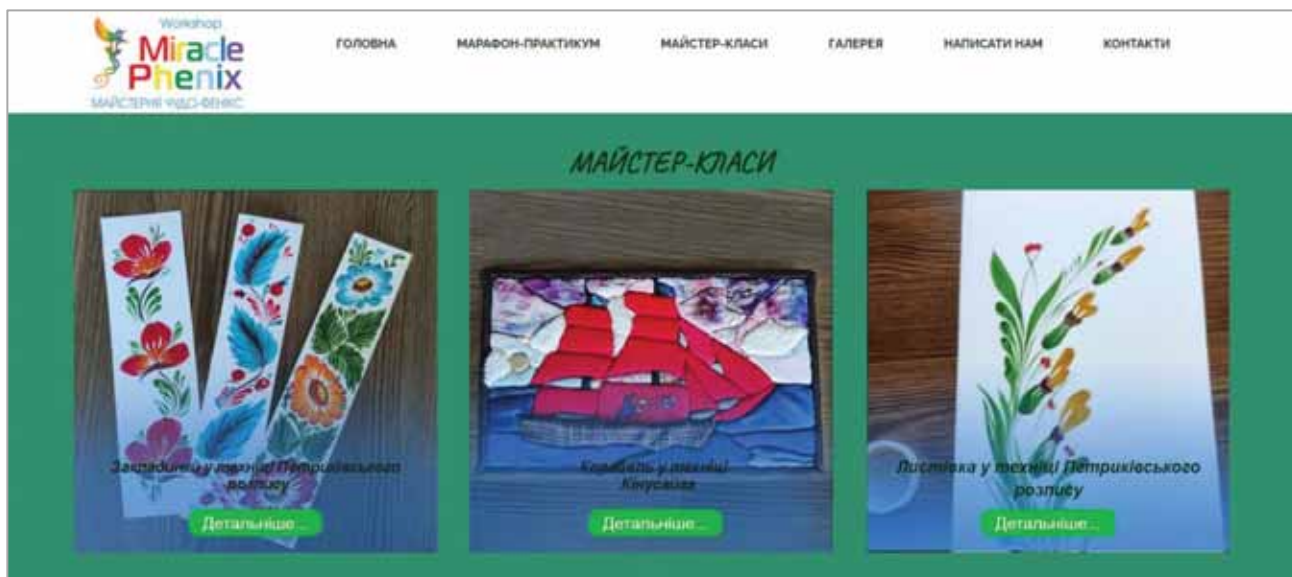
Workshop
Miracle Phenix
МАЙСТЕРНЯ ЧУДО-ФЕНІКС

ГОЛОВНА МАРАФОН-ПРАКТИКУМ МАЙСТЕР-КЛАСИ ГАЛЕРЕЯ НАПИСАТИ НАМ КОНТАКТИ

МАЙСТЕР-КЛАСИ

Закладинки у техніці Петриківського розпису
Детальніше...

Кораблик у техніці Кінусайга
Детальніше...

Листівка у техніці Петриківського розпису
Детальніше...